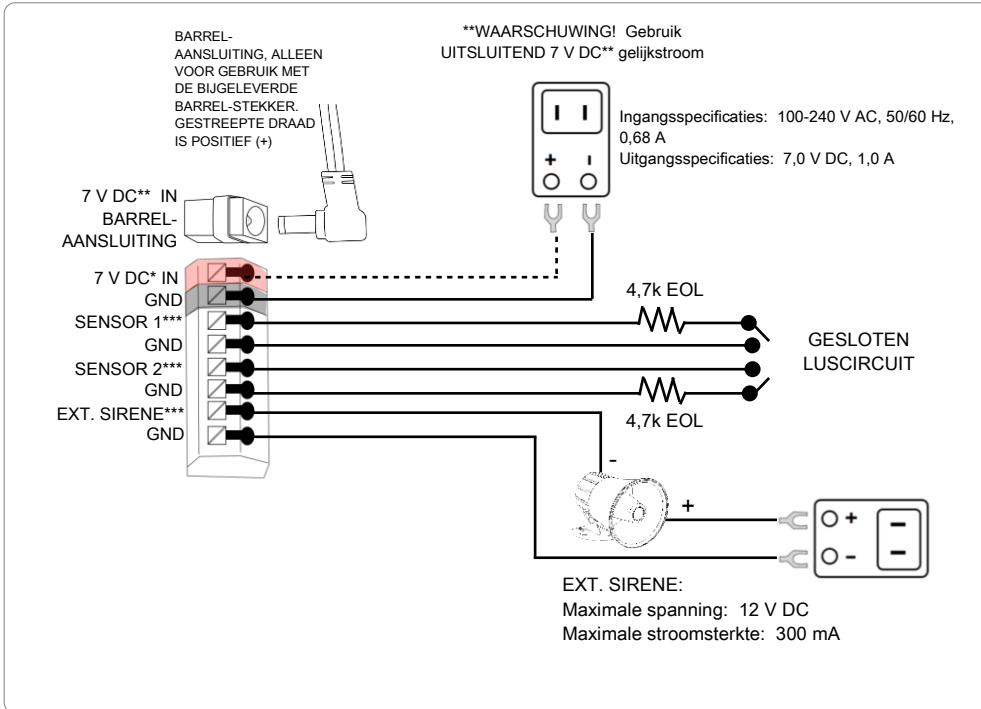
BARREL-
AANSLUITING, ALLEEN VOOR GEBRUIK MET DE BIJGELEVERDE BARREL-STEKKER. GESTREEPTE DRAAD IS POSITIEF (+)

**WAARSCHUWING! Gebruik UITSLUITEND 7 V DC** gelijkstroom

Ingangsspecificaties: 100-240 V AC, 50/60 Hz, 0,68 A
Uitgangsspecificaties: 7,0 V DC, 1,0 A

+ I

7 V DC** IN BARREL-AANSLUITING

7 V DC* IN
GND
SENSOR 1***
GND
SENSOR 2***
GND
EXT. SIRENE***
GND

4,7k EOL

GESLOTEN LUSCIRCUIT

4,7k EOL

-

+

+
-

EXT. SIRENE:
Maximale spanning: 12 V DC
Maximale stroomsterkte: 300 mA